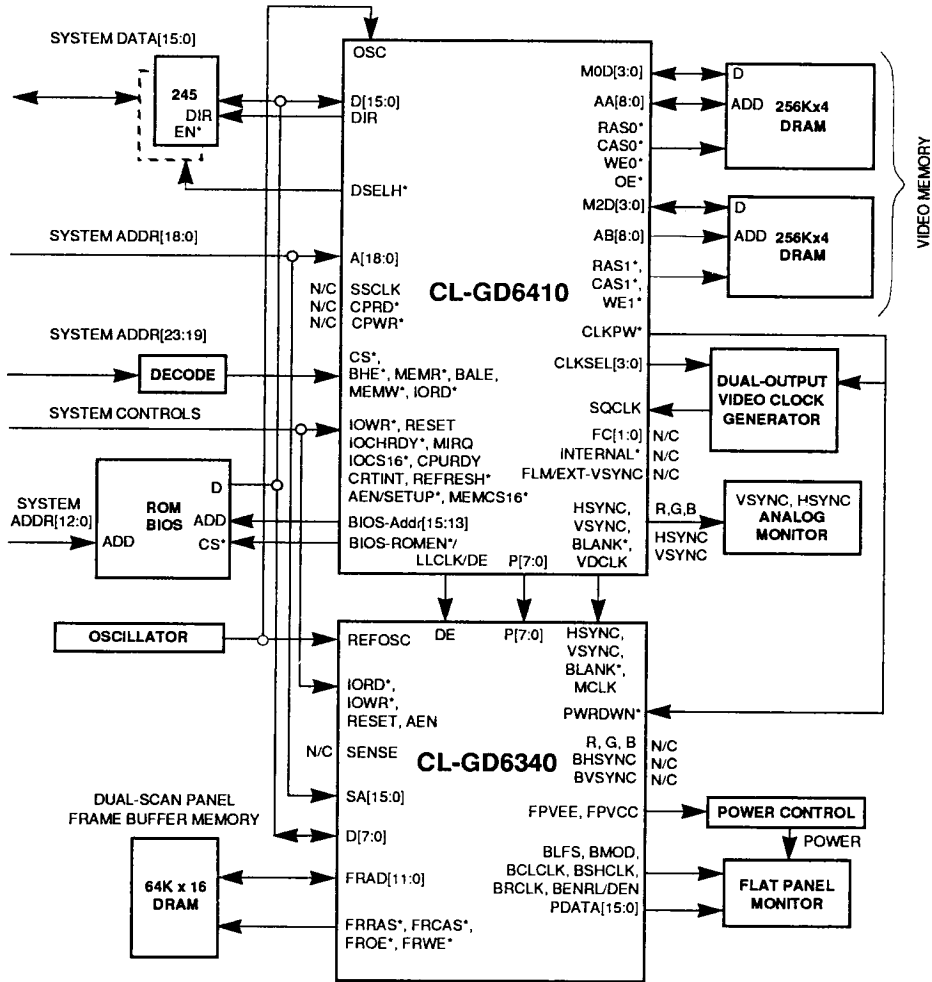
SYSTEM DATA[15:0]

245
DIR
EN*

OSC
D[15:0]
DIR
DSELH*

MOD[3:0]
AA[8:0]
RAS0*
CAS0*
WE0*
OE*
M2D[3:0]
AB[8:0]
RAS1*,
CAS1*,
WE1*

D
ADD
256Kx4
DRAM

D
ADD
256Kx4
DRAM

VIDEO MEMORY

SYSTEM ADDR[18:0]
A[18:0]
N/C SSCLK
N/C CPRD*
N/C CPWR*

CL-GD6410

SYSTEM ADDR[23:19]
DECODE
CS*,
BHE*, MEMR*, BALE,
MEMW*, IORD*

CLKPW*
CLKSEL[3:0]
SQCLK
DUAL-OUTPUT VIDEO CLOCK GENERATOR

SYSTEM CONTROLS
IOWR*, RESET
IOCHRDY*, MIRQ
IOCS16*, CPURDY
CRTINT, REFRESH*
AEN/SETUP*, MEMCS16*
BIOS-Addr[15:13]
BIOS-ROMEN*/
LLCLK/DE
P[7:0]

FC[1:0] N/C
INTERNAL* N/C
FLM/EXT-VSYNC N/C
HSYNC,
VSYNC,
BLANK*,
VDCLK

R,G,B
HSYNC
VSYNC
VSYNC, HSYNC
ANALOG MONITOR

SYSTEM ADDR[12:0]
ADD
ROM BIOS
D
ADD
CS*

OSCILLATOR
REFOSC
DE
P[7:0]
HSYNC,
VSYNC,
BLANK*,
MCLK

IORD*,
IOWR*,
RESET, AEN
PWRDWN*
N/C SENSE
CL-GD6340
R, G, B N/C
BHSYNC N/C
BVSYNC N/C
SA[15:0]

DUAL-SCAN PANEL FRAME BUFFER MEMORY
D[7:0]
FPVEE, FPVCC
POWER CONTROL
POWER

64K x 16 DRAM
FRAD[11:0]
FRRAS*, FRCAS*,
FROE*, FRWE*
BLFS, BMOD,
BCLCLK, BSHCLK,
BRCLK, BENRL/DEN
PDATA[15:0]
FLAT PANEL MONITOR